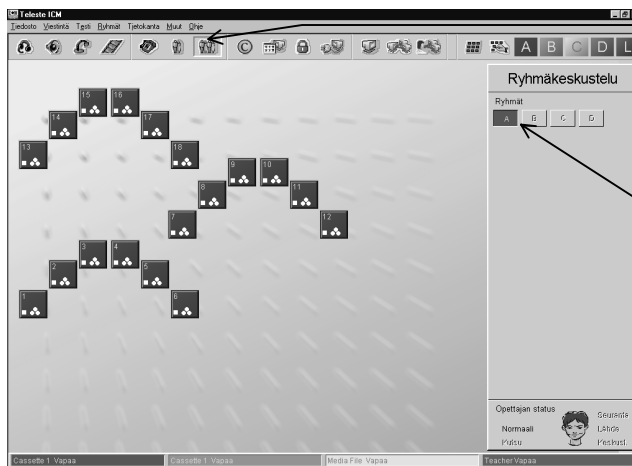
Teleste ICM

Tiedosto Viestintä Testi Ryhmät Tietokanta Muut Ohje

A B C D L

Ryhmäkeskustelu

Ryhmät

A B C D

15 16
14 17
13 18
9 10
8 11
7 12
3 4
2 5
1 6

Opettajan status

Normaali

Puhu

Seuraa

Lähde

Peukut

Cassette 1 Vapaa | Cassette 1 Vapaa | Media File Vapaa | Teacher Vapaa